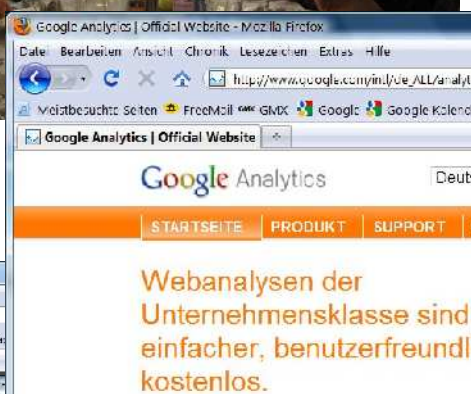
Google Analytics | Official Website - Mozilla Firefox

Datei Bearbeiten Ansicht Chronik Lesezeichen Extras Hilfe

http://www.google.com/intl/de_ALL/analyt

Meistbesuchte Seiten FreeMail GMX Google Google Kalend

Google Analytics | Official Website

Google Analytics

Deuts

STARTSEITE PRODUKT SUPPORT

Webanalysen der Unternehmensklasse sind einfacher, benutzerfreundl kostenlos.